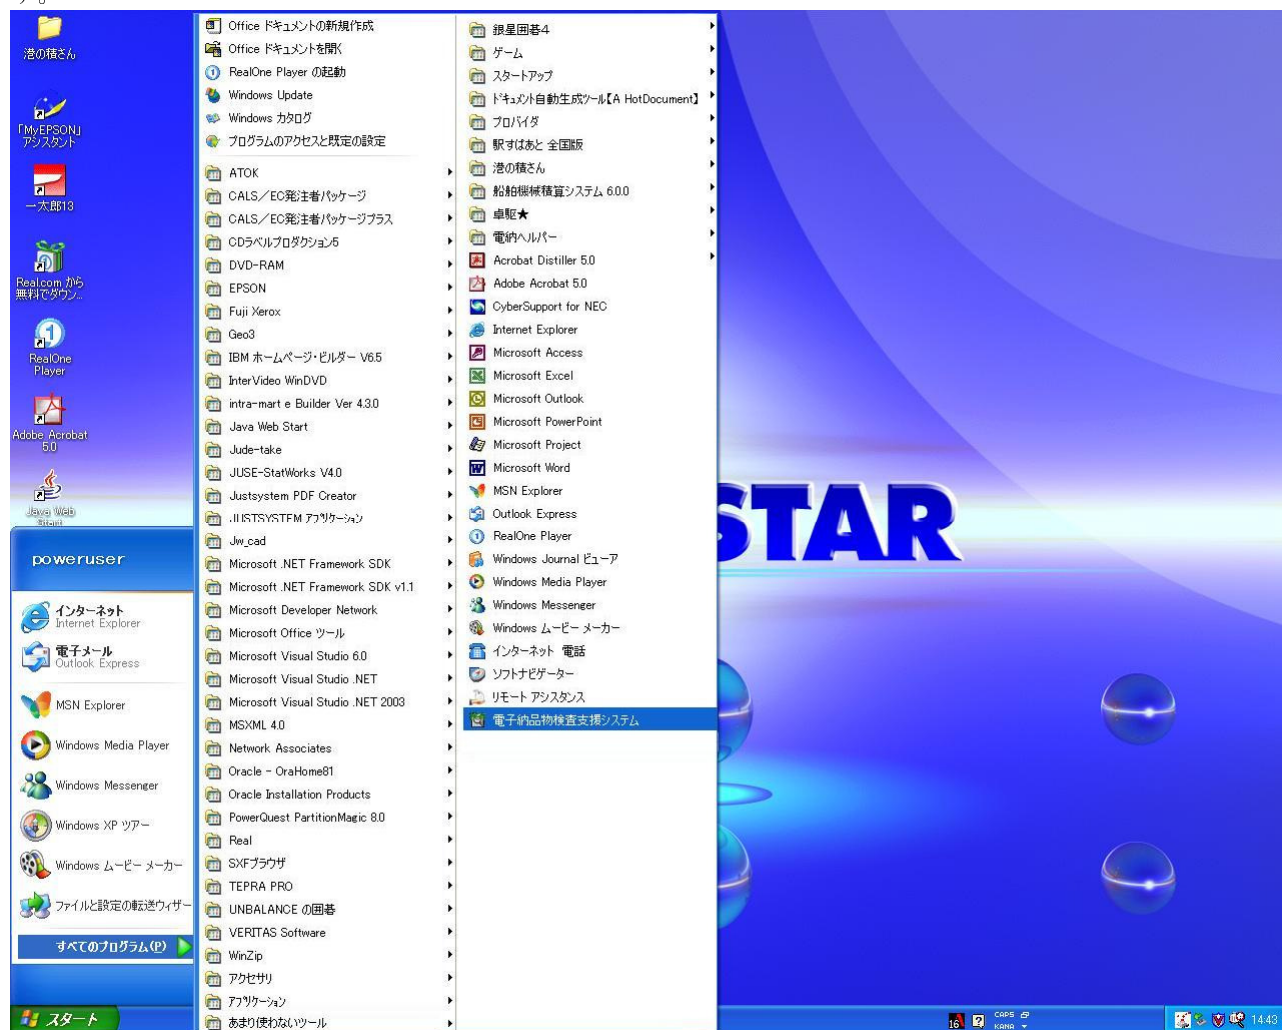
港の積さん

「MyEPSON」アシスタント

一太郎13

Real.com から無料でダウン...

RealOne Player

Adobe Acrobat 5.0

Java Web Start

poweruser

インターネット
Internet Explorer

電子メール
Outlook Express

MSN Explorer

Windows Media Player

Windows Messenger

Windows XP ツアー

Windows ムービー メーカー

ファイルと設定の転送ウィザード

すべてのプログラム(P)

スタート

Office ドキュメントの新規作成
Office ドキュメントを開く
RealOne Player の起動
Windows Update
Windows カタログ
プログラムのアクセスと既定の設定
ATOK
CALS/EC発注者パッケージ
CALS/EC発注者パッケージプラス
CDラベルプロダクション5
DVD-RAM
EPSON
Fuji Xerox
Geo3
IBM ホームページ・ビルダー V6.5
InterVideo WinDVD
intra-mart e Builder Ver 4.3.0
Java Web Start
Jude-take
JUSE-StatWorks V4.0
Justsystem PDF Creator
JUSTSYSTEM アプリケーション
Jw_cad
Microsoft .NET Framework SDK
Microsoft .NET Framework SDK v1.1
Microsoft Developer Network
Microsoft Office ツール
Microsoft Visual Studio 6.0
Microsoft Visual Studio .NET
Microsoft Visual Studio .NET 2003
MSXML 4.0
Network Associates
Oracle - OraHome81
Oracle Installation Products
PowerQuest PartitionMagic 8.0
Real
SXFブラウザ
TEPRA PRO
UNBALANCE の囲碁
VERITAS Software
WinZip
アクセサリ
アプリケーション
あまり使わないツール

銀星囲碁4
ゲーム
スタートアップ
ドキュメント自動生成ツール【A HotDocument】
プロバイダ
駅すぱあと 全国版
港の積さん
船舶機械積算システム 6.0.0
卓駆★
電納ヘルパー
Acrobat Distiller 5.0
Adobe Acrobat 5.0
CyberSupport for NEC
Internet Explorer
Microsoft Access
Microsoft Excel
Microsoft Outlook
Microsoft PowerPoint
Microsoft Project
Microsoft Word
MSN Explorer
Outlook Express
RealOne Player
Windows Journal ビューア
Windows Media Player
Windows Messenger
Windows ムービー メーカー
インターネット 電話
ソフトナビゲーター
リモート アシスタンス
電子納品物検査支援システム

STAR

CAPS KANA

14:43